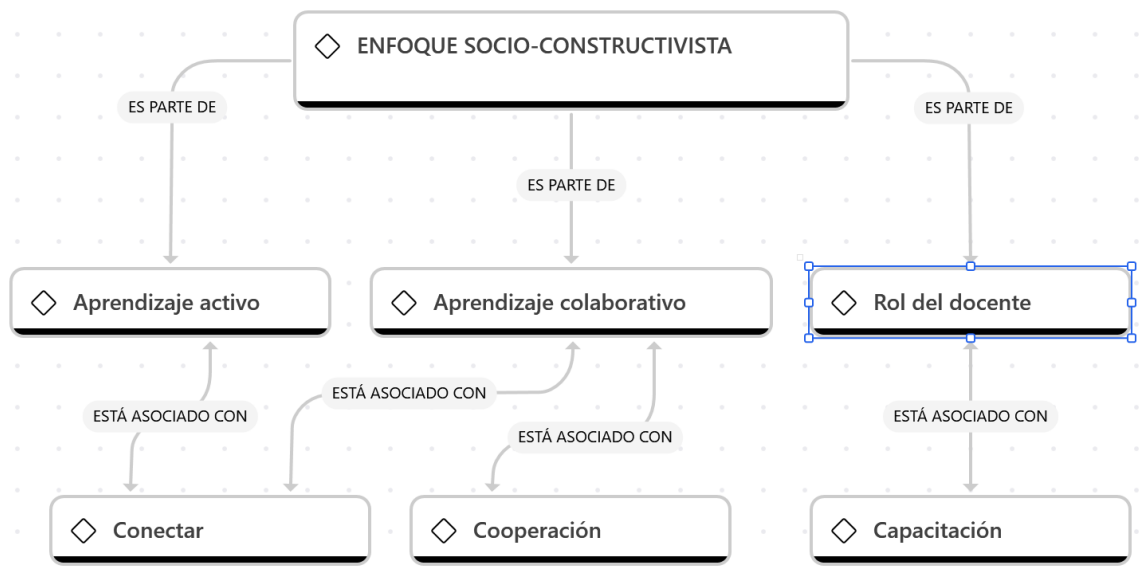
ENFOQUE SOCIO-CONSTRUCTIVISTA

ES PARTE DE

ES PARTE DE

ES PARTE DE

Aprendizaje activo

Aprendizaje colaborativo

Rol del docente

ESTÁ ASOCIADO CON

ESTÁ ASOCIADO CON

ESTÁ ASOCIADO CON

ESTÁ ASOCIADO CON

Conectar

Cooperación

Capacitación